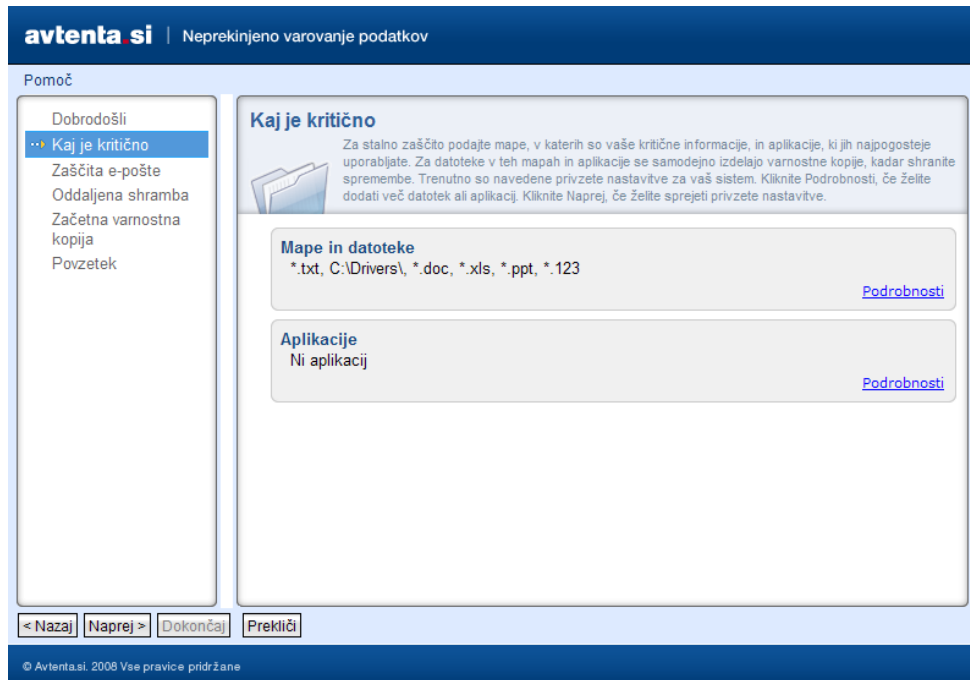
avtenta.si | Neprekinjeno varovanje podatkov

Pomoč

Dobrodošli
Kaj je kritično
Zaščita e-pošte
Oddaljena shramba
Začetna varnostna kopija
Povzetek

Kaj je kritično

Za stalno zaščito podajte mape, v katerih so vaše kritične informacije, in aplikacije, ki jih najpogosteje uporabljate. Za datoteke v teh mapah in aplikacije se samodejno izdelajo varnostne kopije, kadar shranite spremembe. Trenutno so navedene privzete nastavitve za vaš sistem. Kliknite Podrobnosti, če želite dodati več datotek ali aplikacij. Kliknite Naprej, če želite sprejeti privzete nastavitve.

Mape in datoteke
*.txt, C:\Drivers\, *.doc, *.xls, *.ppt, *.123

Podrobnosti

Aplikacije
Ni aplikacij

Podrobnosti

< Nazaj | Naprej > | Dokončaj | Prekliči

© Avtenta.si. 2008 Vse pravice pridržane